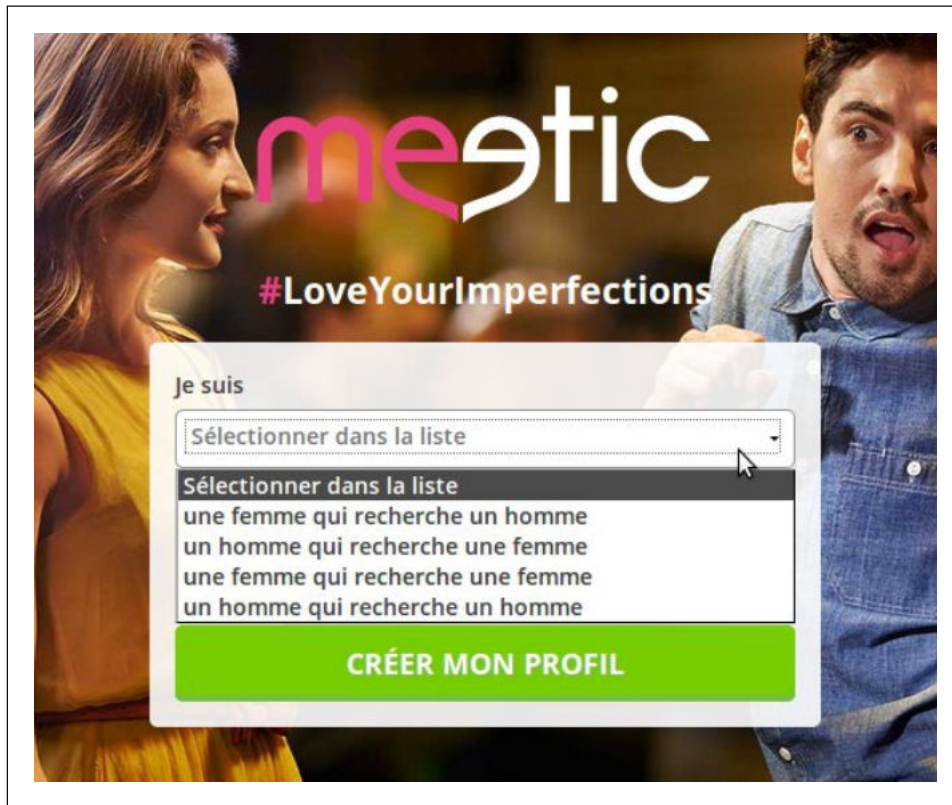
meetic

#LoveYourImperfections

Je suis

Sélectionner dans la liste

Sélectionner dans la liste
une femme qui recherche un homme
un homme qui recherche une femme
une femme qui recherche une femme
un homme qui recherche un homme

CRÉER MON PROFIL